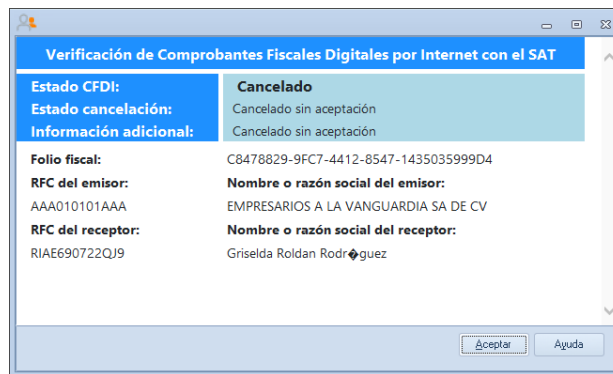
Verificación de Comprobantes Fiscales Digitales por Internet con el SAT

Estado CFDI:
Cancelado

Estado cancelación:
Cancelado sin aceptación

Información adicional:
Cancelado sin aceptación

Folio fiscal:
C8478829-9FC7-4412-8547-1435035999D4

RFC del emisor:
Nombre o razón social del emisor:

AAA010101AAA
EMPRESARIOS A LA VANGUARDIA SA DE CV

RFC del receptor:
Nombre o razón social del receptor:

RIAE690722QJ9
Griselda Roldan Rodr�guez

Aceptar
Ayuda